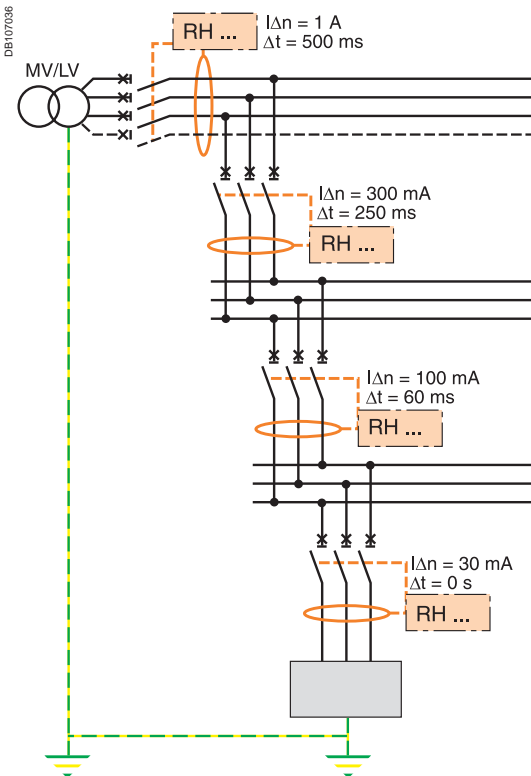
DB107036

MV/LV

RH ...
$I\Delta n = 1$ A
$\Delta t = 500$ ms

$I\Delta n = 300$ mA
$\Delta t = 250$ ms
RH ...

$I\Delta n = 100$ mA
$\Delta t = 60$ ms
RH ...

$I\Delta n = 30$ mA
$\Delta t = 0$ s
RH ...